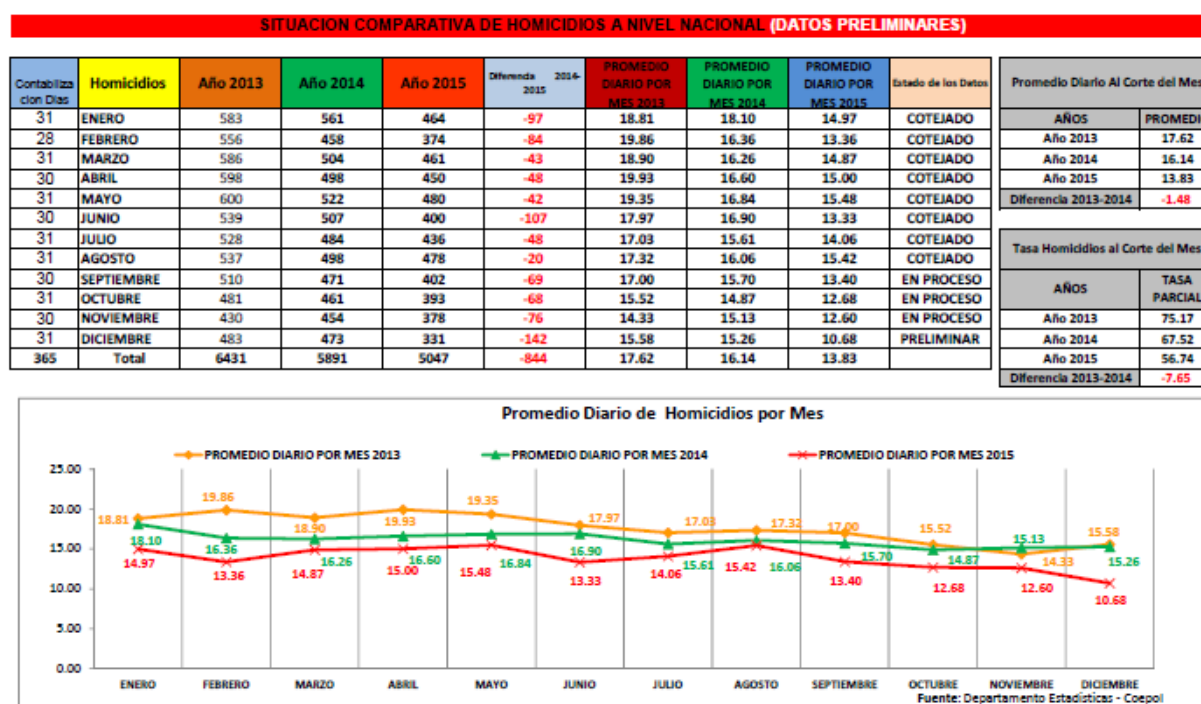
SITUACION COMPARATIVA DE HOMICIDIOS A NIVEL NACIONAL (DATOS PRELIMINARES)

| Contabiliza cion Dias | Homicidios | Año 2013 | Año 2014 | Año 2015 | Diferencia 2014-2015 | PROMEDIO DIARIO POR MES 2013 | PROMEDIO DIARIO POR MES 2014 | PROMEDIO DIARIO POR MES 2015 | Estado de los Datos |
|---|---|---|---|---|---|---|---|---|---|
| 31 | ENERO | 583 | 561 | 464 | -97 | 18.81 | 18.10 | 14.97 | COTEJADO |
| 28 | FEBRERO | 556 | 458 | 374 | -84 | 19.86 | 16.36 | 13.36 | COTEJADO |
| 31 | MARZO | 586 | 504 | 461 | -43 | 18.90 | 16.26 | 14.87 | COTEJADO |
| 30 | ABRIL | 598 | 498 | 450 | -48 | 19.93 | 16.60 | 15.00 | COTEJADO |
| 31 | MAYO | 600 | 522 | 480 | -42 | 19.35 | 16.84 | 15.48 | COTEJADO |
| 30 | JUNIO | 539 | 507 | 400 | -107 | 17.97 | 16.90 | 13.33 | COTEJADO |
| 31 | JULIO | 528 | 484 | 436 | -48 | 17.03 | 15.61 | 14.06 | COTEJADO |
| 31 | AGOSTO | 537 | 498 | 478 | -20 | 17.32 | 16.06 | 15.42 | COTEJADO |
| 30 | SEPTIEMBRE | 510 | 471 | 402 | -69 | 17.00 | 15.70 | 13.40 | EN PROCESO |
| 31 | OCTUBRE | 481 | 461 | 393 | -68 | 15.52 | 14.87 | 12.68 | EN PROCESO |
| 30 | NOVIEMBRE | 430 | 454 | 378 | -76 | 14.33 | 15.13 | 12.60 | EN PROCESO |
| 31 | DICIEMBRE | 483 | 473 | 331 | -142 | 15.58 | 15.26 | 10.68 | PRELIMINAR |
| 365 | Total | 6431 | 5891 | 5047 | -844 | 17.62 | 16.14 | 13.83 | |

Promedio Diario Al Corte del Mes

| AÑOS | PROMEDI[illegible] |
|---|---|
| Año 2013 | 17.62 |
| Año 2014 | 16.14 |
| Año 2015 | 13.83 |
| Diferencia 2013-2014 | -1.48 |

Tasa Homicidios al Corte del Mes

| AÑOS | TASA PARCIAL |
|---|---|
| Año 2013 | 75.17 |
| Año 2014 | 67.52 |
| Año 2015 | 56.74 |
| Diferencia 2013-2014 | -7.65 |

Promedio Diario de Homicidios por Mes

PROMEDIO DIARIO POR MES 2013
PROMEDIO DIARIO POR MES 2014
PROMEDIO DIARIO POR MES 2015

25.00
20.00
15.00
10.00
5.00
0.00

18.81 19.86 18.90 19.93 19.35 17.97 17.03 17.32 17.00 15.52 14.33 15.58
18.10 16.36 16.26 16.60 16.84 16.90 15.61 16.06 15.70 14.87 15.13 15.26
14.97 13.36 14.87 15.00 15.48 13.33 14.06 15.42 13.40 12.68 12.60 10.68

ENERO FEBRERO MARZO ABRIL MAYO JUNIO JULIO AGOSTO SEPTIEMBRE OCTUBRE NOVIEMBRE DICIEMBRE

Fuente: Departamento Estadísticas - Coepol